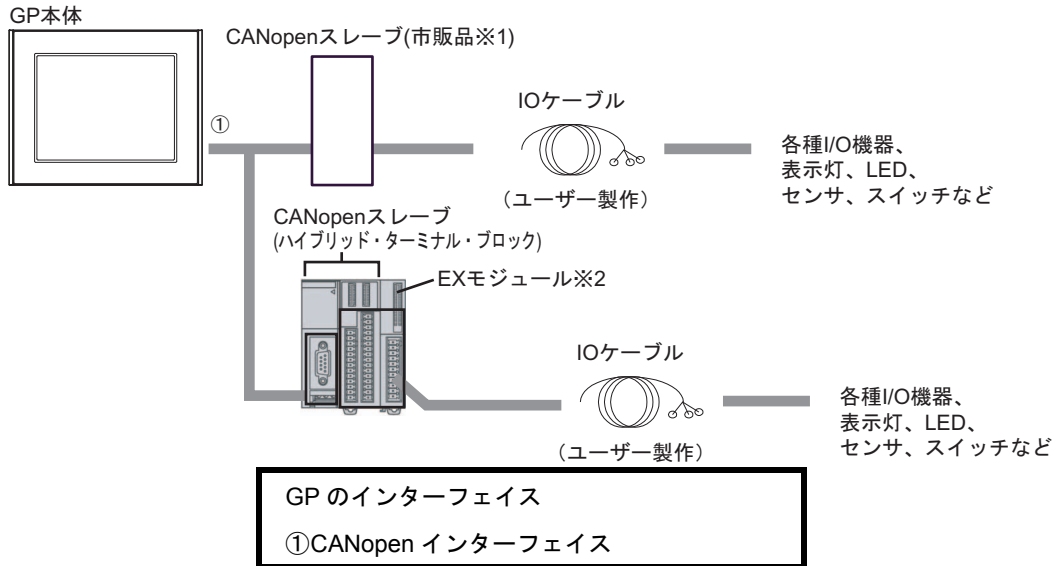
GP本体

CANopenスレーブ(市販品※1)

①

IOケーブル

（ユーザー製作）

各種I/O機器、
表示灯、LED、
センサ、スイッチなど

CANopenスレーブ
(ハイブリッド・ターミナル・ブロック)

EXモジュール※2

IOケーブル

（ユーザー製作）

各種I/O機器、
表示灯、LED、
センサ、スイッチなど

GP のインターフェイス

①CANopen インターフェイス